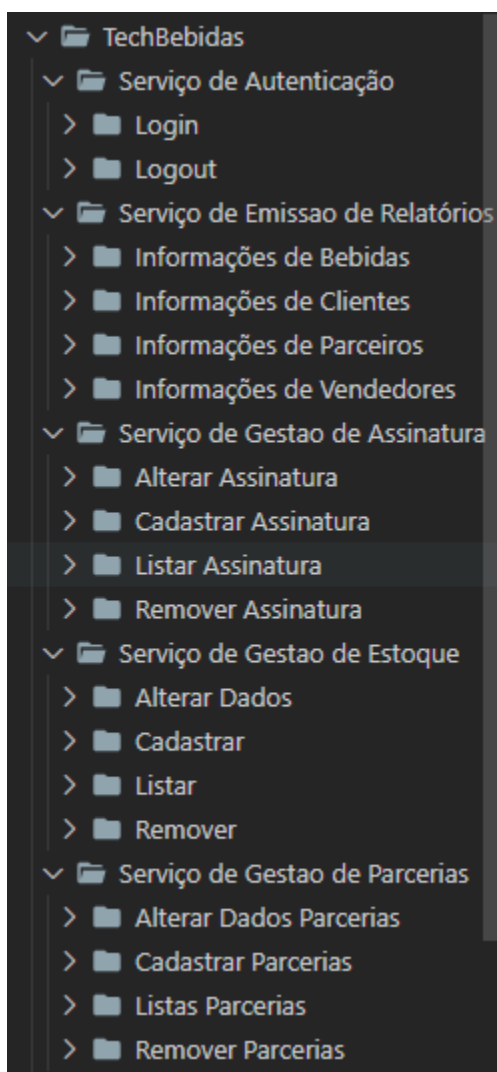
TechBebidas
Serviço de Autenticação
Login
Logout
Serviço de Emissao de Relatórios
Informações de Bebidas
Informações de Clientes
Informações de Parceiros
Informações de Vendedores
Serviço de Gestao de Assinatura
Alterar Assinatura
Cadastrar Assinatura
Listar Assinatura
Remover Assinatura
Serviço de Gestao de Estoque
Alterar Dados
Cadastrar
Listar
Remover
Serviço de Gestao de Parcerias
Alterar Dados Parcerias
Cadastrar Parcerias
Listas Parcerias
Remover Parcerias